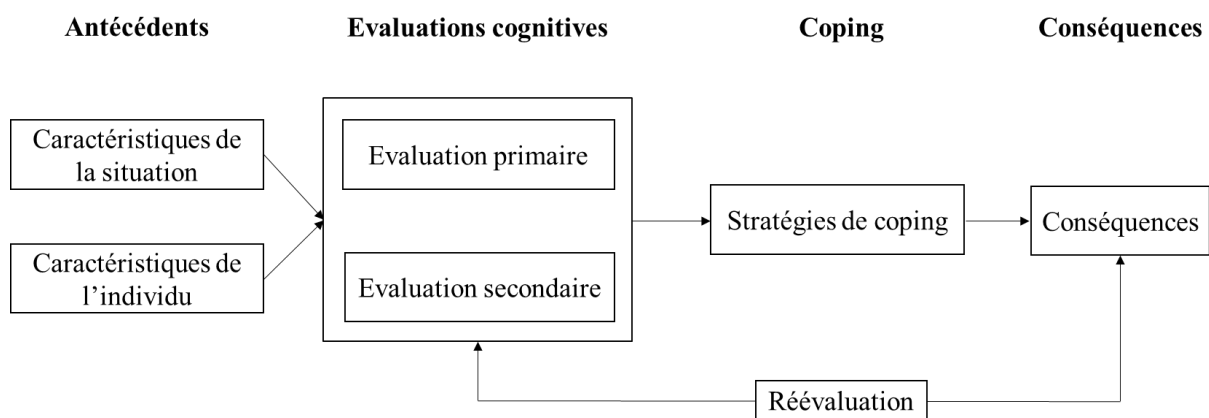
Antécédents

Evaluations cognitives

Coping

Conséquences

Caractéristiques de la situation

Caractéristiques de l'individu

Evaluation primaire

Evaluation secondaire

Stratégies de coping

Conséquences

Réévaluation